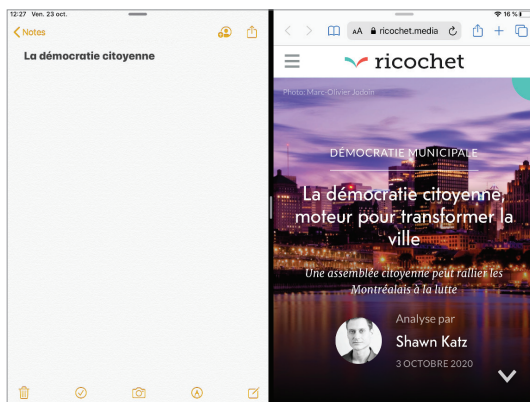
12:27 Ven. 23 oct.

Notes

La démocratie citoyenne

16 %

AA ricochet.media

ricochet

Photo: Marc-Olivier Jodoin

DÉMOCRATIE MUNICIPALE

La démocratie citoyenne, moteur pour transformer la ville

Une assemblée citoyenne peut rallier les Montréalais à la lutte

Analyse par

Shawn Katz

3 OCTOBRE 2020